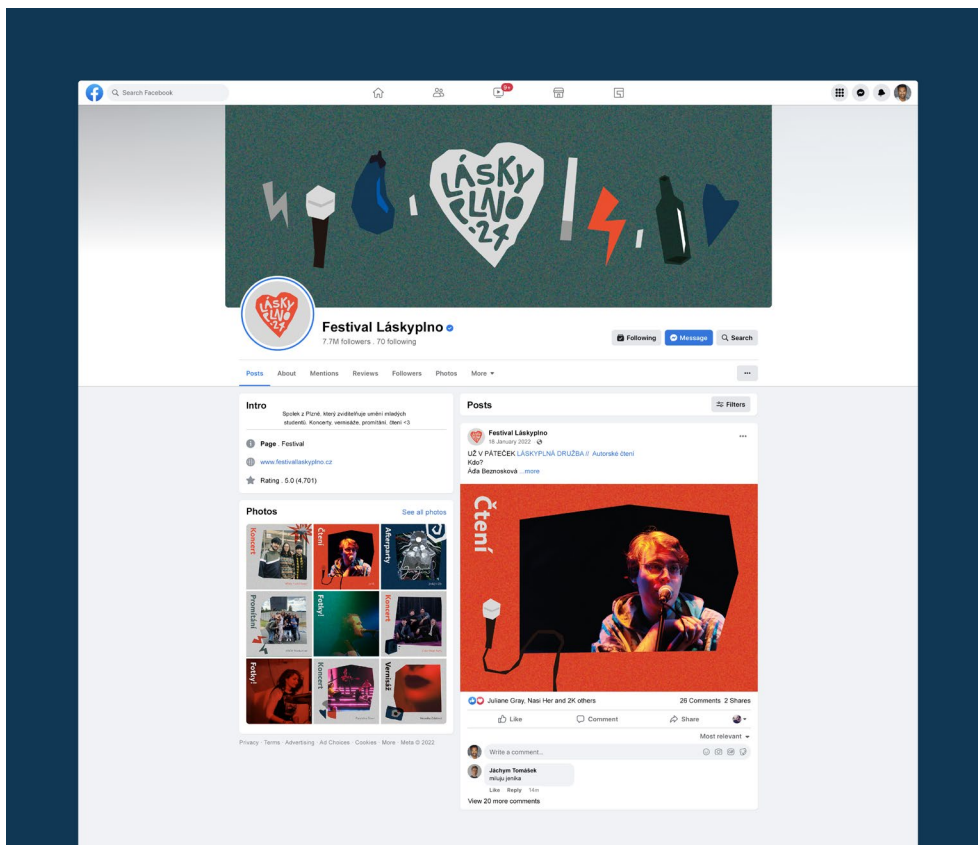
Search Facebook

9+

LÁSKY PLNO -24

LÁSKY PLNO -24

Festival Láskyplno
7.7M followers . 70 following

Following
Message
Search

Posts
About
Mentions
Reviews
Followers
Photos
More

...

Intro

Spolek z Plzně, který zviditelňuje umění mladých studentů. Koncerty, vernisáže, promítání, čtení <3

Page . Festival

www.festivallaskyplno.cz

Rating . 5.0 (4,701)

Photos
See all photos

Koncert
Čtení
Afterparty
Promítání
Fotky!
Koncert
Fotky!
Koncert
Vernisáž

Privacy · Terms · Advertising · Ad Choices · Cookies · More · Meta © 2022

Posts
Filters

Festival Láskyplno
18 January 2022

UŽ V PÁTEČEK LÁSKYPLNÁ DRUŽBA // Autorské čtení
Kdo?
Áda Beznosková ...more

Čtení

Juliane Gray, Nasi Her and 2K others
26 Comments 2 Shares

Like
Comment
Share

Most relevant

Write a comment...

Jáchym Tomášek
miluju jeníka

Like · Reply · 14m

View 20 more comments